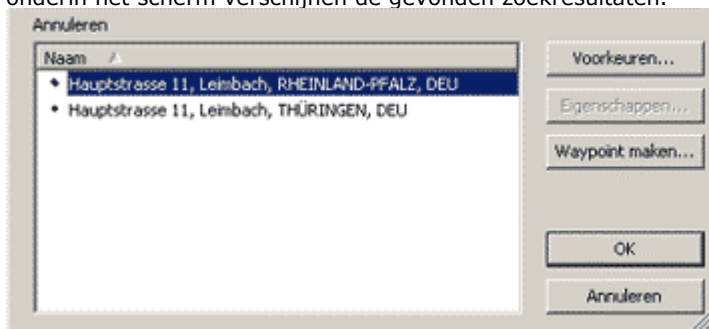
onderin het scherm verschijnen de gevonden zoekresultaten.

Annuleren

| Naam |
|---|
| Hauptstrasse 11, Leimbach, RHEINLAND-PFALZ, DEU |
| Hauptstrasse 11, Leimbach, THÜRINGEN, DEU |

Voorkeuren...

Eigenschappen...

Waypoint maken...

OK

Annuleren